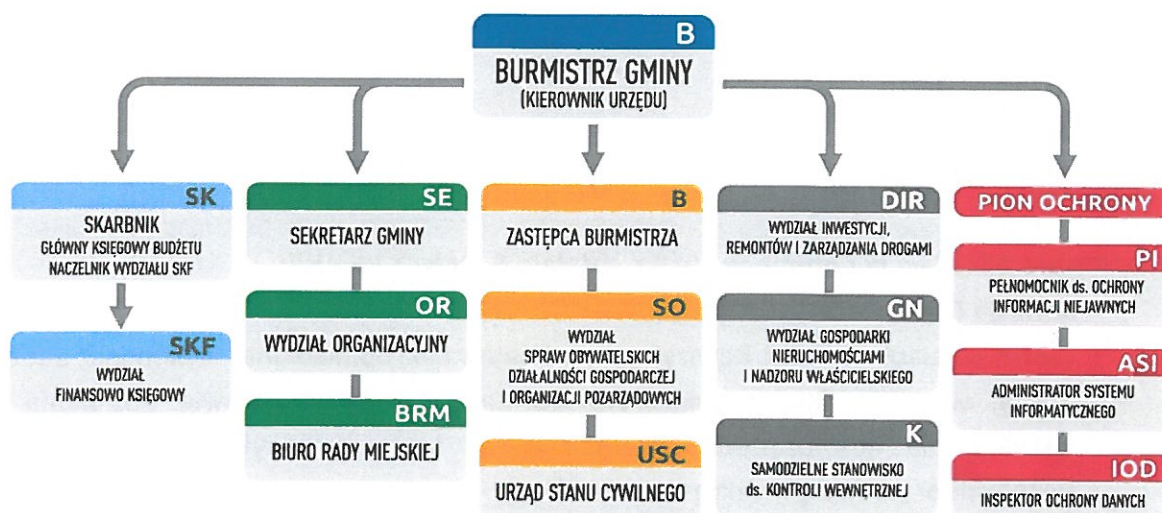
B
BURMISTRZ GMINY
(KIEROWNIK URZĘDU)

SK
SKARBNIK
GŁÓWNY KSIĘGOWY BUDŻETU
NACZELNIK WYDZIAŁU SKF

SKF
WYDZIAŁ
FINANSOWO KSIĘGOWY

SE
SEKRETARZ GMINY

OR
WYDZIAŁ ORGANIZACYJNY

BRM
BIURO RADY MIEJSKIEJ

B
ZASTĘPCA BURMISTRZA

SO
WYDZIAŁ
SPRAW OBYWATELSKICH
DZIAŁALNOŚCI GOSPODARCZEJ
I ORGANIZACJI POZARZĄDOWYCH

USC
URZĄD STANU CYWILNEGO

DIR
WYDZIAŁ INWESTYCJI,
REMONTÓW I ZARZĄDZANIA DROGAMI

GN
WYDZIAŁ GOSPODARKI
NIERUCHOMOŚCIAMI
I NADZORU WŁAŚCICIELSKIEGO

K
SAMODZIELNE STANOWISKO
ds. KONTROLI WEWNĘTRZNEJ

PION OCHRONY

PI
PEŁNOMOCNIK ds. OCHRONY
INFORMACJI NIEJAWNYCH

ASI
ADMINISTRATOR SYSTEMU
INFORMATYCZNEGO

IOD
INSPEKTOR OCHRONY DANYCH